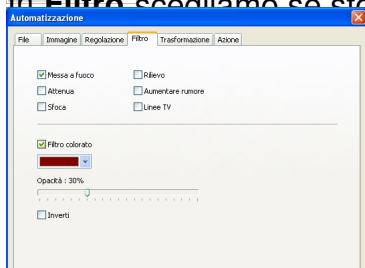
In Filtro scegliamo se sto

Automatizzazione

File | Immagine | Regolazione | Filtro | Trasformazione | Azione

Messa a fuoco
Attenua
Sfoca
Rilievo
Aumentare rumore
Linee TV

Filtro colorato

Opacità : 30%

Inverti